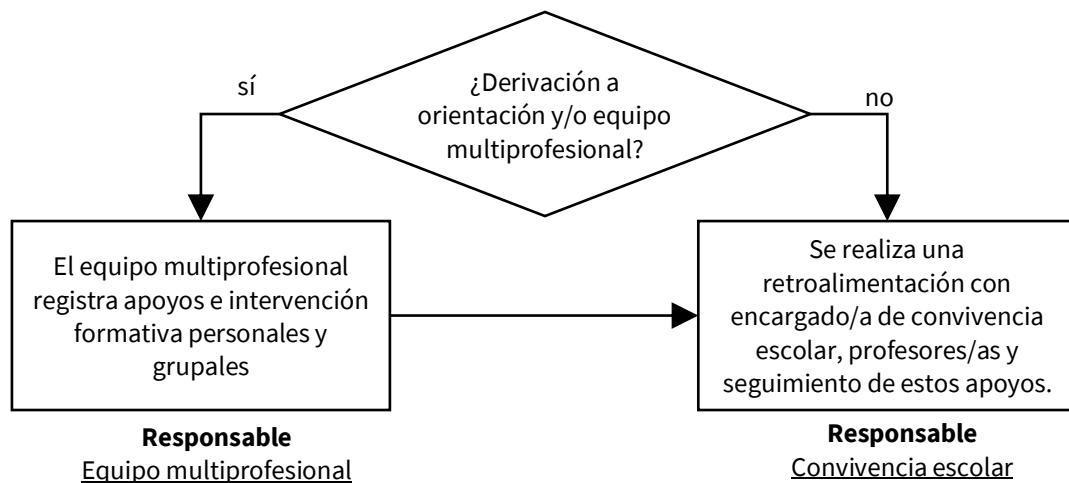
¿Derivación a orientación y/o equipo multiprofesional?

sí

no

El equipo multiprofesional registra apoyos e intervención formativa personales y grupales

**Responsable**
Equipo multiprofesional

Se realiza una retroalimentación con encargado/a de convivencia escolar, profesores/as y seguimiento de estos apoyos.

**Responsable**
Convivencia escolar